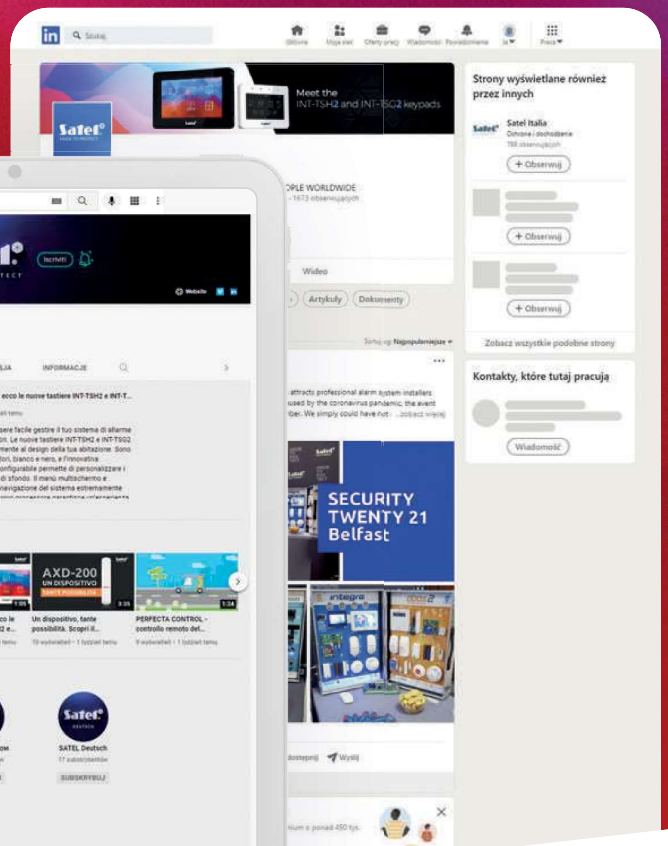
in Szukaj

Główna Moja sieć Oferty pracy Wiadomości Powiadomienia Ja Praca

Satel

Meet the INT-TSH2 and INT-TSG2 keypads

OPLE WORLDWIDE
1673 obserwujących

Wideo

Artykuły Dokumenty

Sortuj wg: Najpopularniejsze

attracts professional alarm system installers used by the coronavirus pandemic, the event ber. We simply could have not ...zobacz więcej

SECURITY TWENTY 21 Belfast

integra

dostępnij Wyślij

Strony wyświetlane również przez innych

Satel Italia
Ochrona i dochodzenie
788 obserwujących
+ Obserwuj

+ Obserwuj

+ Obserwuj

Zobacz wszystkie podobne strony

Kontakty, które tutaj pracują

Wiadomość

Iscriviti

Website

INFORMACJE

ecco le nuove tastiere INT-TSH2 e INT-T...

AXD-200
UN DISPOSITIVO
TANTE POSSIBILITÀ

Un dispositivo, tante possibilità. Scopri il...

PERFECTA CONTROL - controllo remoto del...

SATEL Deutsch
SUBSKRYBUJ

×